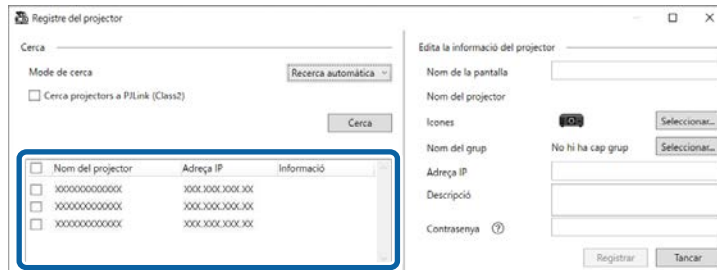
Registre del projector

Cerca

Mode de cerca
Recerca automàtica

Cerca projectors a PJLink (Class2)

Cerca

| Nom del projector | Adreça IP | Informació |
|---|---|---|
| XXXXXXXXXXXXX | XXX.XXX.XXX.XX | |
| XXXXXXXXXXXXX | XXX.XXX.XXX.XX | |
| XXXXXXXXXXXXX | XXX.XXX.XXX.XX | |

Edita la informació del projector

Nom de la pantalla

Nom del projector

Icones
Seleccionar...

Nom del grup
No hi ha cap grup
Seleccionar...

Adreça IP

Descripció

Contrasenya ⓘ

Registrar
Tancar